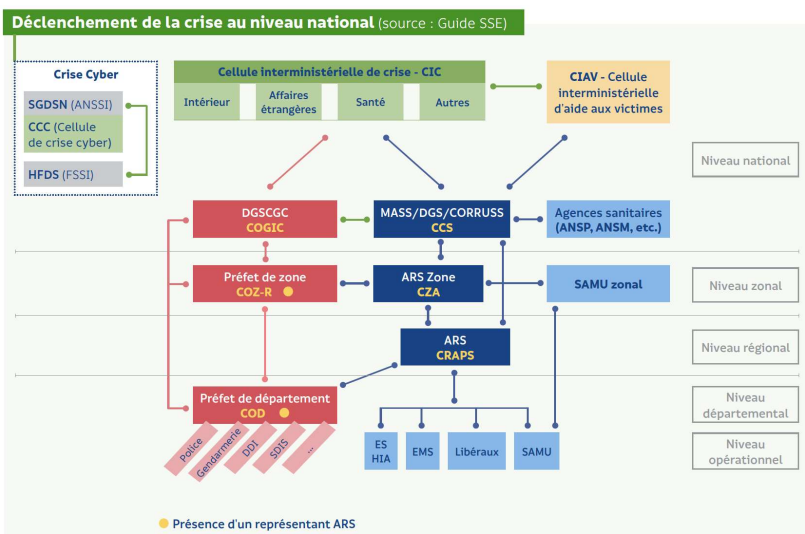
Déclenchement de la crise au niveau national (source : Guide SSE)

Crise Cyber

SGDSN (ANSSI)

CCC (Cellule de crise cyber)

HFDS (FSSI)

Cellule interministérielle de crise - CIC

Intérieur

Affaires étrangères

Santé

Autres

CIAV - Cellule interministérielle d'aide aux victimes

Niveau national

DGSCGC
COGIC

MASS/DGS/CORRUSS
CCS

Agences sanitaires (ANSP, ANSM, etc.)

Préfet de zone
COZ-R

ARS Zone
CZA

SAMU zonal

Niveau zonal

ARS
CRAPS

Niveau régional

Préfet de département
COD

Niveau départemental

Police

Gendarmerie

DDI

SDIS

...

ES HIA

EMS

Libéraux

SAMU

Niveau opérationnel

Présence d'un représentant ARS